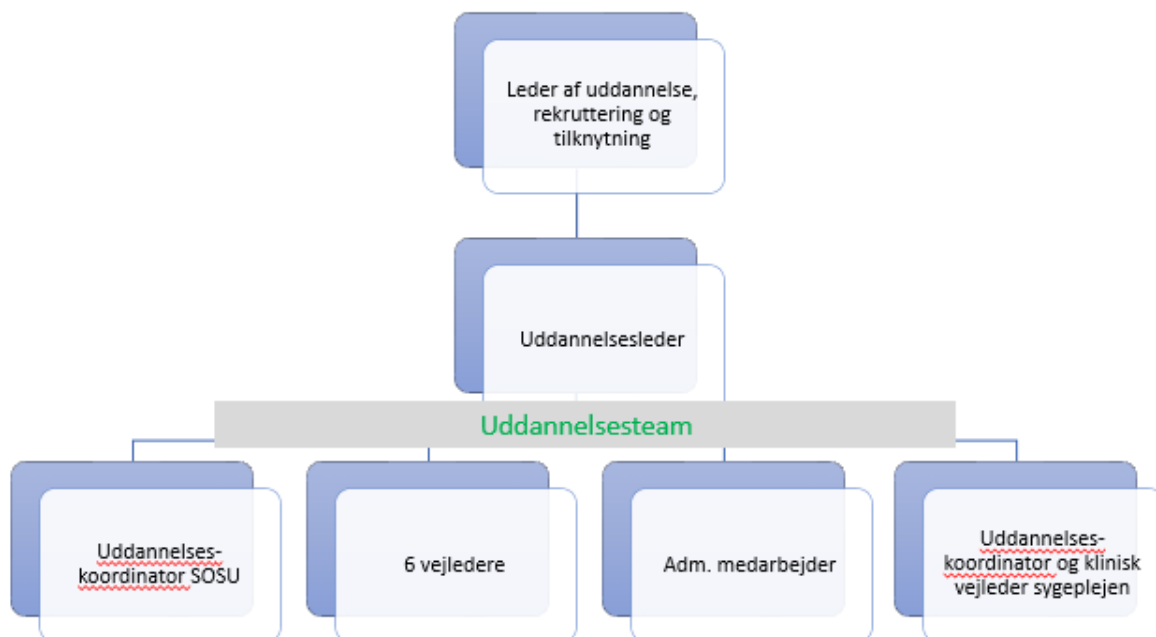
Leder af uddannelse, rekruttering og tilknytning

Uddannelsesleder

Uddannelsesteam

Uddannelses-koordinator SOSU

6 vejledere

Adm. medarbejder

Uddannelses-koordinator og klinisk vejleder sygeplejen